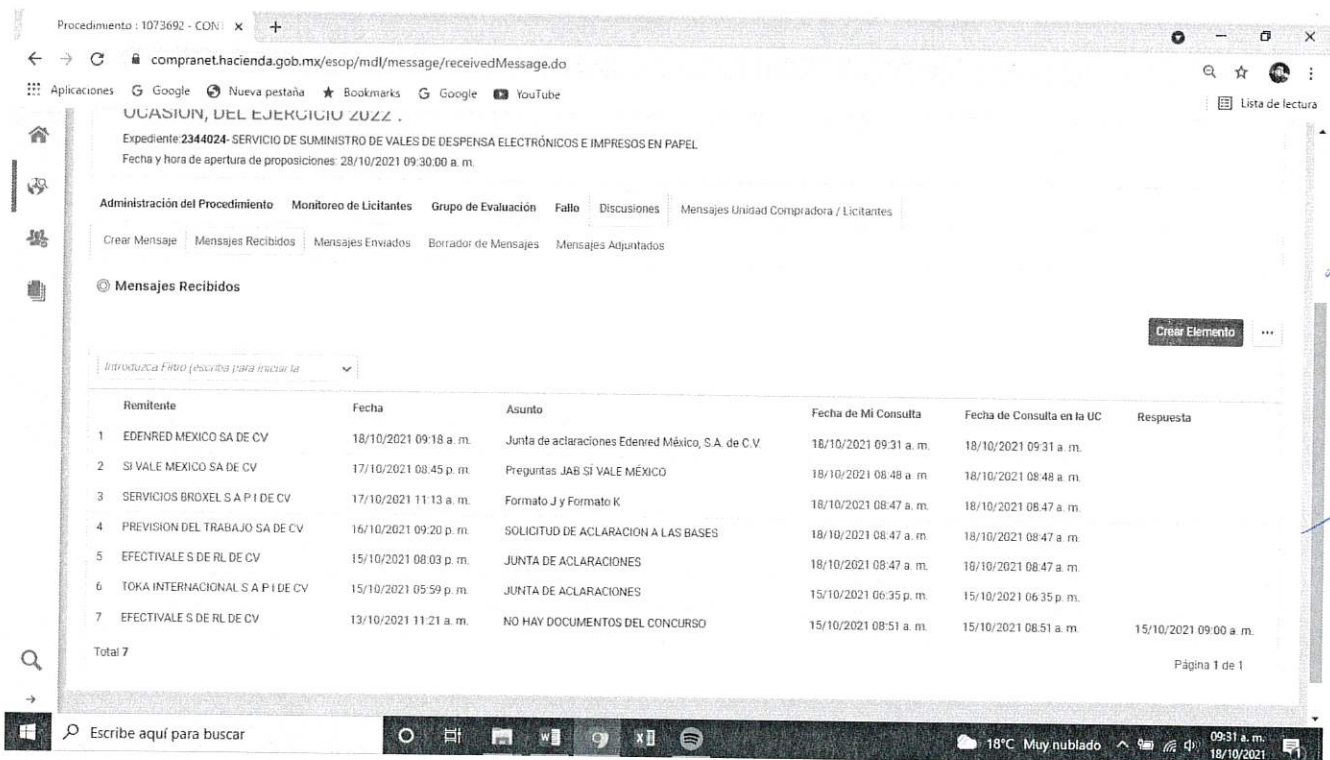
Procedimiento : 1073692 - CON ×  +

compranet.hacienda.gob.mx/esop/mdl/message/receivedMessage.do

Aplicaciones  Google  Nueva pestaña  Bookmarks  Google  YouTube  Lista de lectura

OCASIÓN, DEL EJERCICIO 2022 .

Expediente:2344024- SERVICIO DE SUMINISTRO DE VALES DE DESPENSA ELECTRÓNICOS E IMPRESOS EN PAPEL

Fecha y hora de apertura de proposiciones: 28/10/2021 09:30:00 a. m.

Administración del Procedimiento  Monitoreo de Licitantes  Grupo de Evaluación  Fallo  Discusiones  Mensajes Unidad Compradora / Licitantes

Crear Mensaje  Mensajes Recibidos  Mensajes Enviados  Borrador de Mensajes  Mensajes Adjuntados

Mensajes Recibidos

Crear Elemento  ...

Introduzca Filtro (escriba para iniciar la

| | Remitente | Fecha | Asunto | Fecha de Mi Consulta | Fecha de Consulta en la UC | Respuesta |
|---|---|---|---|---|---|---|
| 1 | EDENRED MEXICO SA DE CV | 18/10/2021 09:18 a. m. | Junta de aclaraciones Edenred México, S.A. de C.V. | 18/10/2021 09:31 a. m. | 18/10/2021 09:31 a. m. | |
| 2 | SI VALE MEXICO SA DE CV | 17/10/2021 08:45 p. m. | Preguntas JAB SÍ VALE MÉXICO | 18/10/2021 08:48 a. m. | 18/10/2021 08:48 a. m. | |
| 3 | SERVICIOS BROXEL S A P I DE CV | 17/10/2021 11:13 a. m. | Formato J y Formato K | 18/10/2021 08:47 a. m. | 18/10/2021 08:47 a. m. | |
| 4 | PREVISION DEL TRABAJO SA DE CV | 16/10/2021 09:20 p. m. | SOLICITUD DE ACLARACION A LAS BASES | 18/10/2021 08:47 a. m. | 18/10/2021 08:47 a. m. | |
| 5 | EFECTIVALE S DE RL DE CV | 15/10/2021 08:03 p. m. | JUNTA DE ACLARACIONES | 18/10/2021 08:47 a. m. | 18/10/2021 08:47 a. m. | |
| 6 | TOKA INTERNACIONAL S A P I DE CV | 15/10/2021 05:59 p. m. | JUNTA DE ACLARACIONES | 15/10/2021 06:35 p. m. | 15/10/2021 06:35 p. m. | |
| 7 | EFECTIVALE S DE RL DE CV | 13/10/2021 11:21 a. m. | NO HAY DOCUMENTOS DEL CONCURSO | 15/10/2021 08:51 a. m. | 15/10/2021 08:51 a. m. | 15/10/2021 09:00 a. m. |

Total 7

Página 1 de 1

Escribe aquí para buscar

18°C Muy nublado  09:31 a. m. 18/10/2021